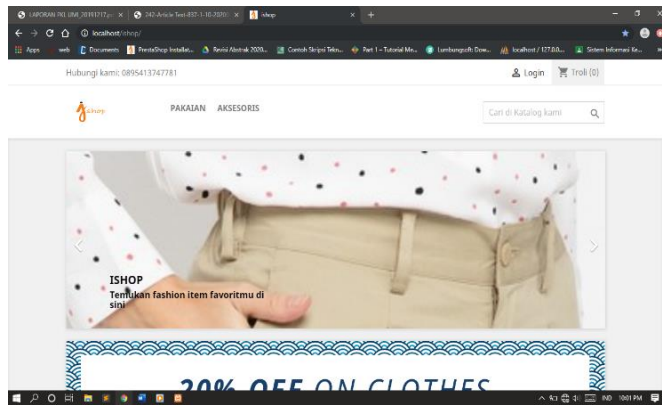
LAPORAN PKL UIM_20191712... × 242-Article Text-837-1-10-2020... × ishop ×

localhost/ishop/

Apps web Documents PrestaShop Installat... Revisi Abstrak 2020... Contoh Skripsi Tekn... Part 1 - Tutorial Me... Lumbungsoft Dow... localhost / 127.0.0... Sistem Informasi Ke...

Hubungi kami: 0895413747781

Login Troli (0)

ishop

PAKAIAN AKSESORIS

Cari di Katalog kami

ISHOP
Temukan fashion item favoritmu di sini

20% OFF ON CLOTHES

IND 10:01 PM